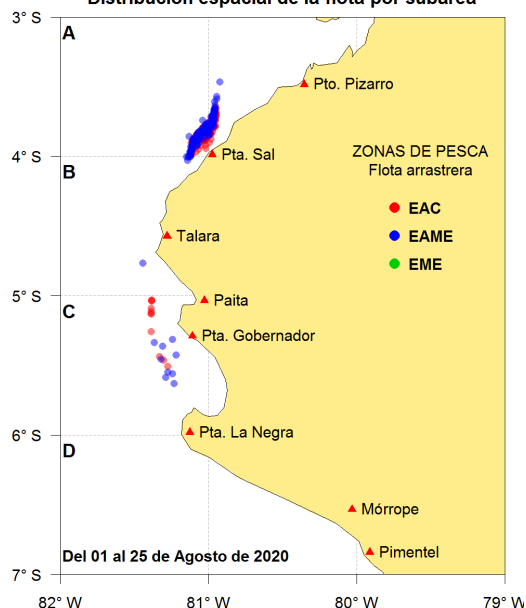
Distribución espacial de la flota por subárea

3° S
4° S
5° S
6° S
7° S

A
B
C
D

Pto. Pizarro
Pta. Sal
Talara
Paita
Pta. Gobernador
Pta. La Negra
Mórrope
Pimentel

ZONAS DE PESCA
Flota arrastrera
EAC
EAME
EME

Del 01 al 25 de Agosto de 2020

82° W
81° W
80° W
79° W